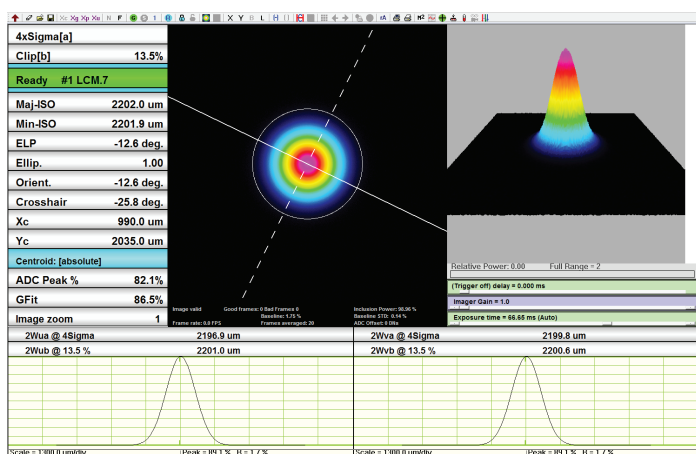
4xSigma[a]

Clip[b] 13.5%

Ready #1 LCM.7

Maj-ISO 2202.0 um

Min-ISO 2201.9 um

ELP -12.6 deg.

Ellip. 1.00

Orient. -12.6 deg.

Crosshair -25.8 deg.

Xc 990.0 um

Yc 2035.0 um

Centroid: [absolute]

ADC Peak % 82.1%

GFit 86.5%

Image zoom 1

Image valid

Good frames: 0 Bad Frames 0

Baseline: 1.75 %

Frame rate: 0.0 FPS

Frames averaged: 20

Inclusion Power: 90.96 %

Baseline STD: 0.14 %

ADC Offset: 0 DNs

Relative Power: 0.00

Full Range = 2

(Trigger off) delay = 0.000 ms

Imager Gain = 1.0

Exposure time = 66.65 ms (Auto)

| 2Wua @ 4Sigma | 2196.9 um | 2Wva @ 4Sigma | 2199.8 um |
|---|---|---|---|
| 2Wub @ 13.5 % | 2201.0 um | 2Wvb @ 13.5 % | 2200.6 um |

Scale = 1:000.0 um/div

Peak = 89.1 %

R = 1.7 %

Scale = 1:000.0 um/div

Peak = 89.1 %

R = 1.7 %